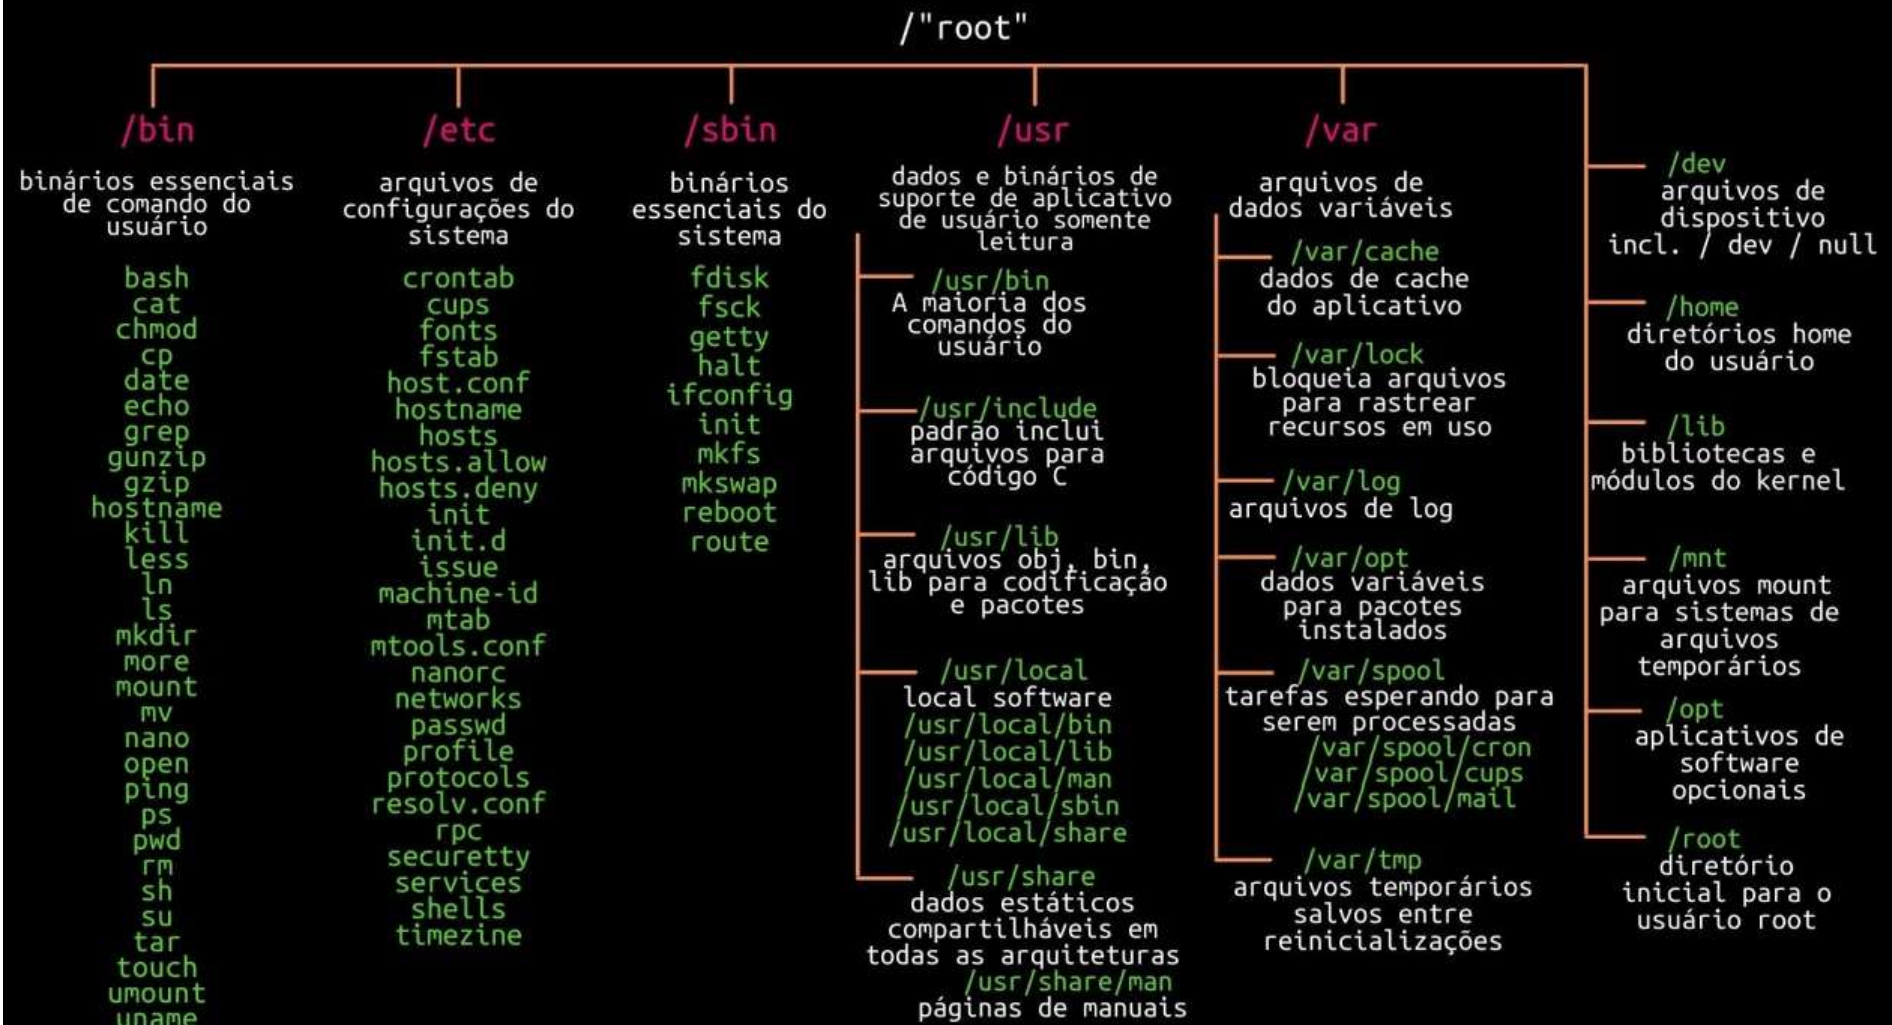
/"root"

/bin
binários essenciais de comando do usuário

bash
cat
chmod
cp
date
echo
grep
gunzip
gzip
hostname
kill
less
ln
ls
mkdir
more
mount
mv
nano
open
ping
ps
pwd
rm
sh
su
tar
touch
umount
uname

/etc
arquivos de configurações do sistema

crontab
cups
fonts
fstab
host.conf
hostname
hosts
hosts.allow
hosts.deny
init
init.d
issue
machine-id
mtab
mtools.conf
nanorc
networks
passwd
profile
protocols
resolv.conf
rpc
securetty
services
shells
timezine

/sbin
binários essenciais do sistema

fdisk
fsck
getty
halt
ifconfig
init
mkfs
mkswap
reboot
route

/usr
dados e binários de suporte de aplicativo de usuário somente leitura

/usr/bin
A maioria dos comandos do usuário

/usr/include
padrão inclui arquivos para código C

/usr/lib
arquivos obj, bin, lib para codificação e pacotes

/usr/local
local software
/usr/local/bin
/usr/local/lib
/usr/local/man
/usr/local/sbin
/usr/local/share

/usr/share
dados estáticos compartilháveis em todas as arquiteturas
/usr/share/man
páginas de manuais

/var
arquivos de dados variáveis

/var/cache
dados de cache do aplicativo

/var/lock
bloqueia arquivos para rastrear recursos em uso

/var/log
arquivos de log

/var/opt
dados variáveis para pacotes instalados

/var/spool
tarefas esperando para serem processadas
/var/spool/cron
/var/spool/cups
/var/spool/mail

/var/tmp
arquivos temporários salvos entre reinicializações

/dev
arquivos de dispositivo incl. / dev / null

/home
diretórios home do usuário

/lib
bibliotecas e módulos do kernel

/mnt
arquivos mount para sistemas de arquivos temporários

/opt
aplicativos de software opcionais

/root
diretório inicial para o usuário root